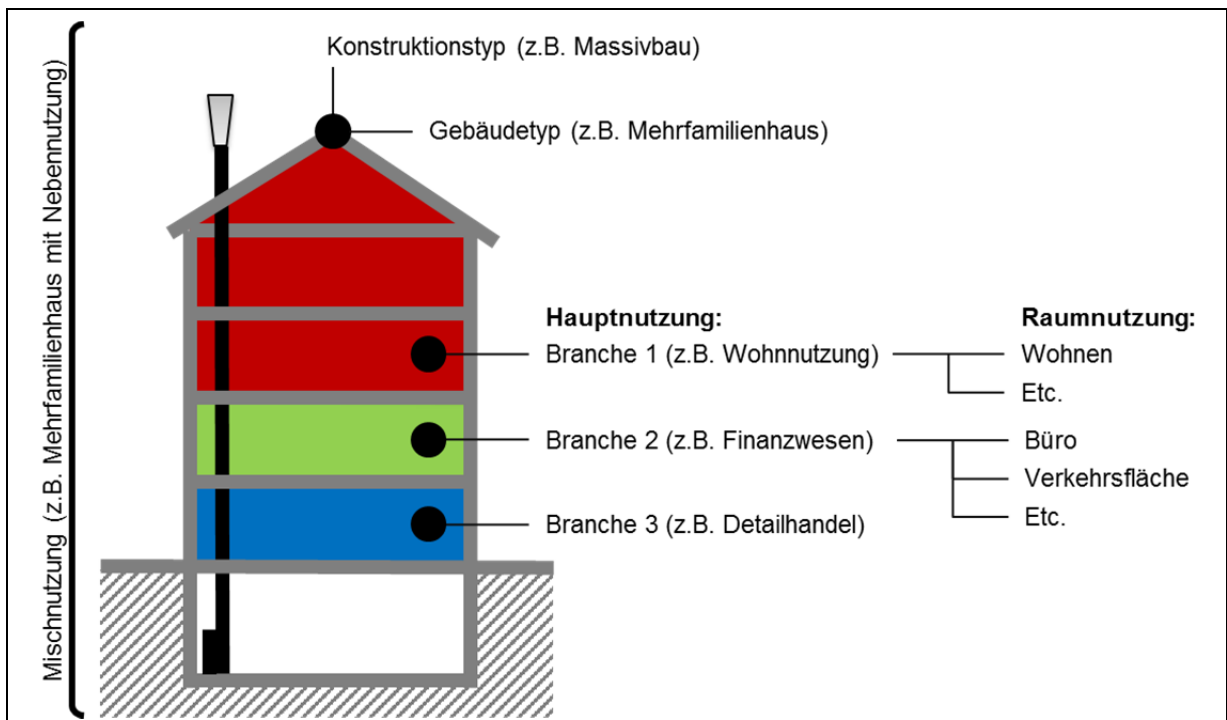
Mischnutzung (z.B. Mehrfamilienhaus mit Nebennutzung)

Konstruktionstyp (z.B. Massivbau)

Gebäudetyp (z.B. Mehrfamilienhaus)

Hauptnutzung:

Raumnutzung:

Branche 1 (z.B. Wohnnutzung)

Wohnen

Etc.

Branche 2 (z.B. Finanzwesen)

Büro

Verkehrsfläche

Etc.

Branche 3 (z.B. Detailhandel)